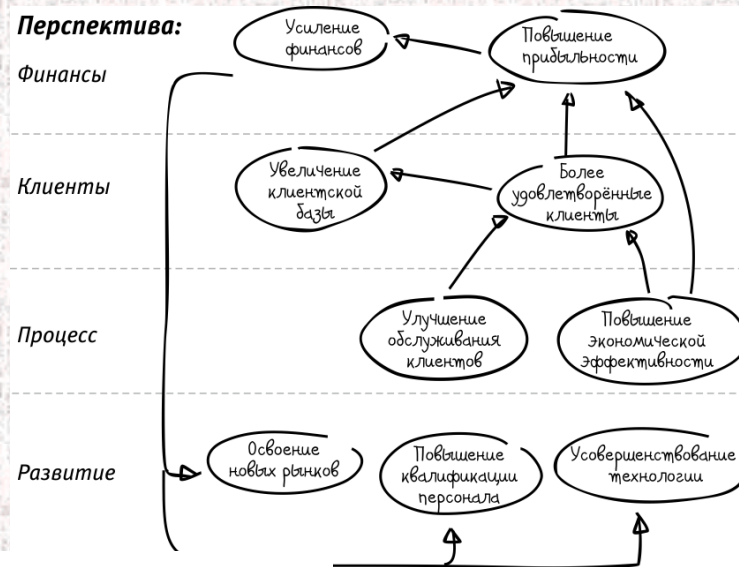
Перспектива:

Финансы

Клиенты

Процесс

Развитие

Усиление финансов

Повышение прибыльности

Увеличение клиентской базы

Более удовлетворённые клиенты

Улучшение обслуживания клиентов

Повышение экономической эффективности

Освоение новых рынков

Повышение квалификации персонала

Усовершенствование технологии